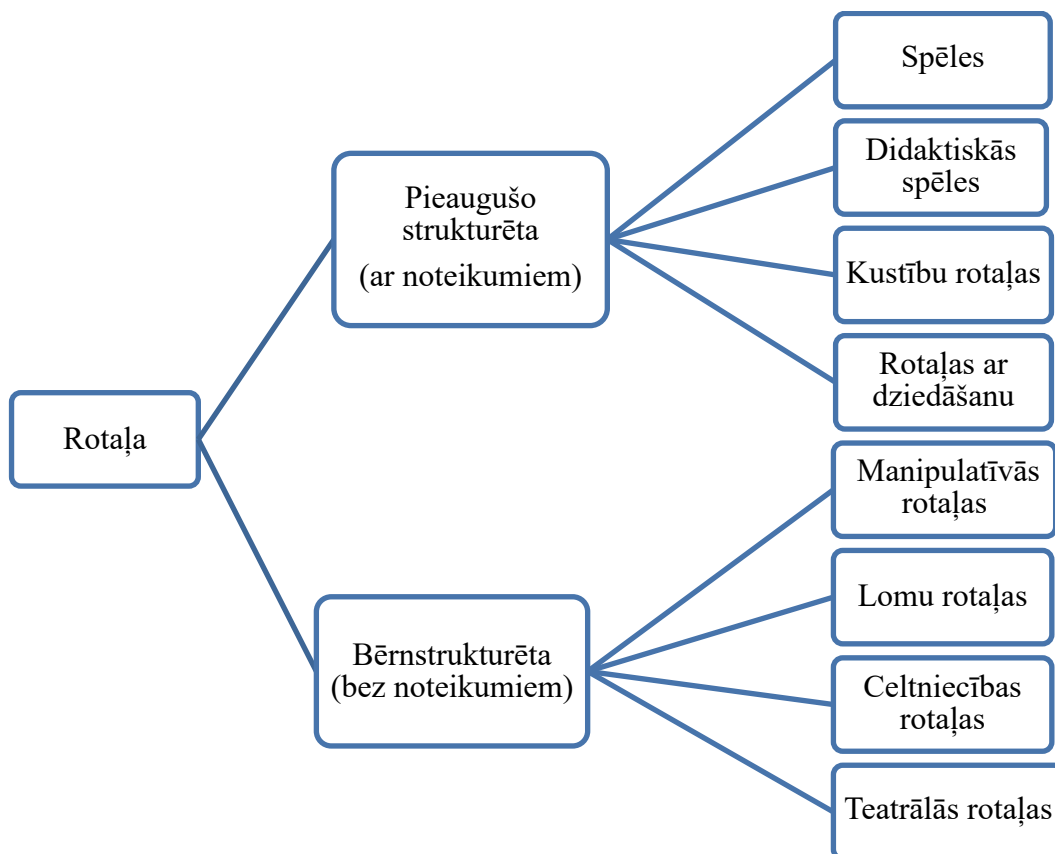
Rotaļa

Pieaugušo strukturēta
(ar noteikumiem)

Spēles

Didaktiskās spēles

Kustību rotaļas

Rotaļas ar dziedāšanu

Bērnstrukturēta
(bez noteikumiem)

Manipulatīvās rotaļas

Lomu rotaļas

Celtniecības rotaļas

Teatrālās rotaļas